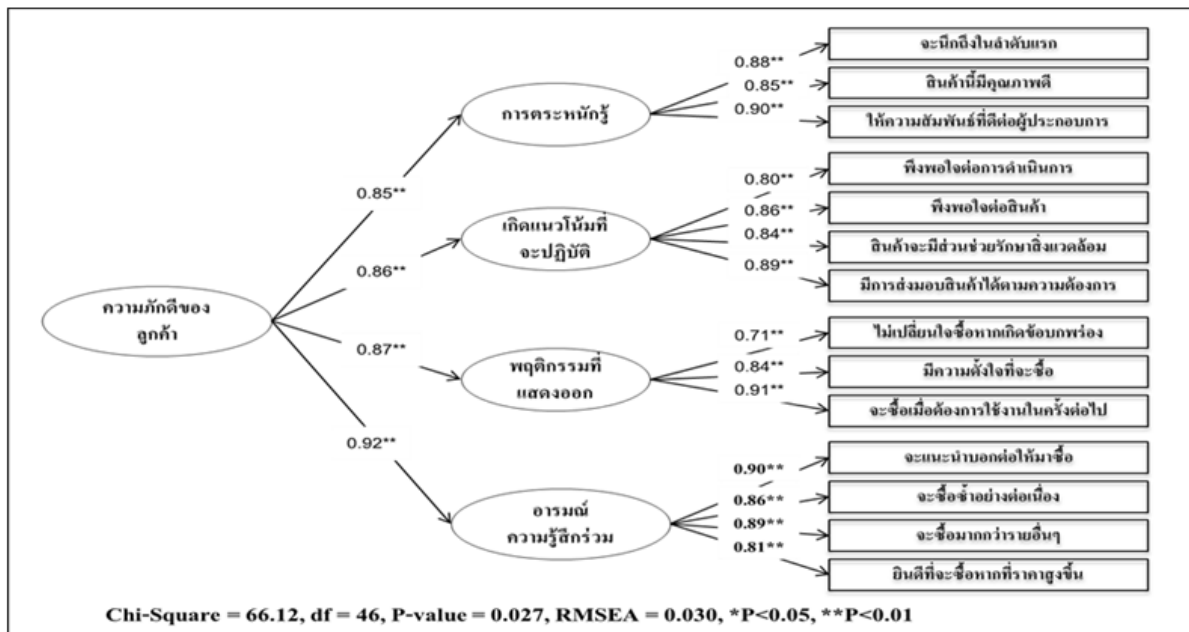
ความภักดีของลูกค้า

0.85**

การตระหนักรู้

0.88** จะนึกถึงในลำดับแรก
0.85** สินค้านี้มีคุณภาพดี
0.90** ให้ความสัมพันธ์ที่ดีต่อผู้ประกอบการ

0.86**

เกิดแนวโน้มที่จะปฏิบัติ

0.80** พึงพอใจต่อการดำเนินการ
0.86** พึงพอใจต่อสินค้า
0.84** สินค้าจะมีส่วนช่วยรักษาสิ่งแวดล้อม
0.89** มีการส่งมอบสินค้าได้ตามความต้องการ

0.87**

พฤติกรรมที่แสดงออก

0.71** ไม่เปลี่ยนใจซื้อหากเกิดข้อบกพร่อง
0.84** มีความตั้งใจที่จะซื้อ
0.91** จะซื้อเมื่อต้องการใช้งานในครั้งต่อไป

0.92**

อารมณ์ความรู้สึกร่วม

0.90** จะแนะนำบอกต่อให้มาซื้อ
0.86** จะซื้อซ้ำอย่างต่อเนื่อง
0.89** จะซื้อมากกว่ารายอื่นๆ
0.81** ยินดีที่จะซื้อหากที่ราคาสูงขึ้น

Chi-Square = 66.12, df = 46, P-value = 0.027, RMSEA = 0.030, *P<0.05, **P<0.01